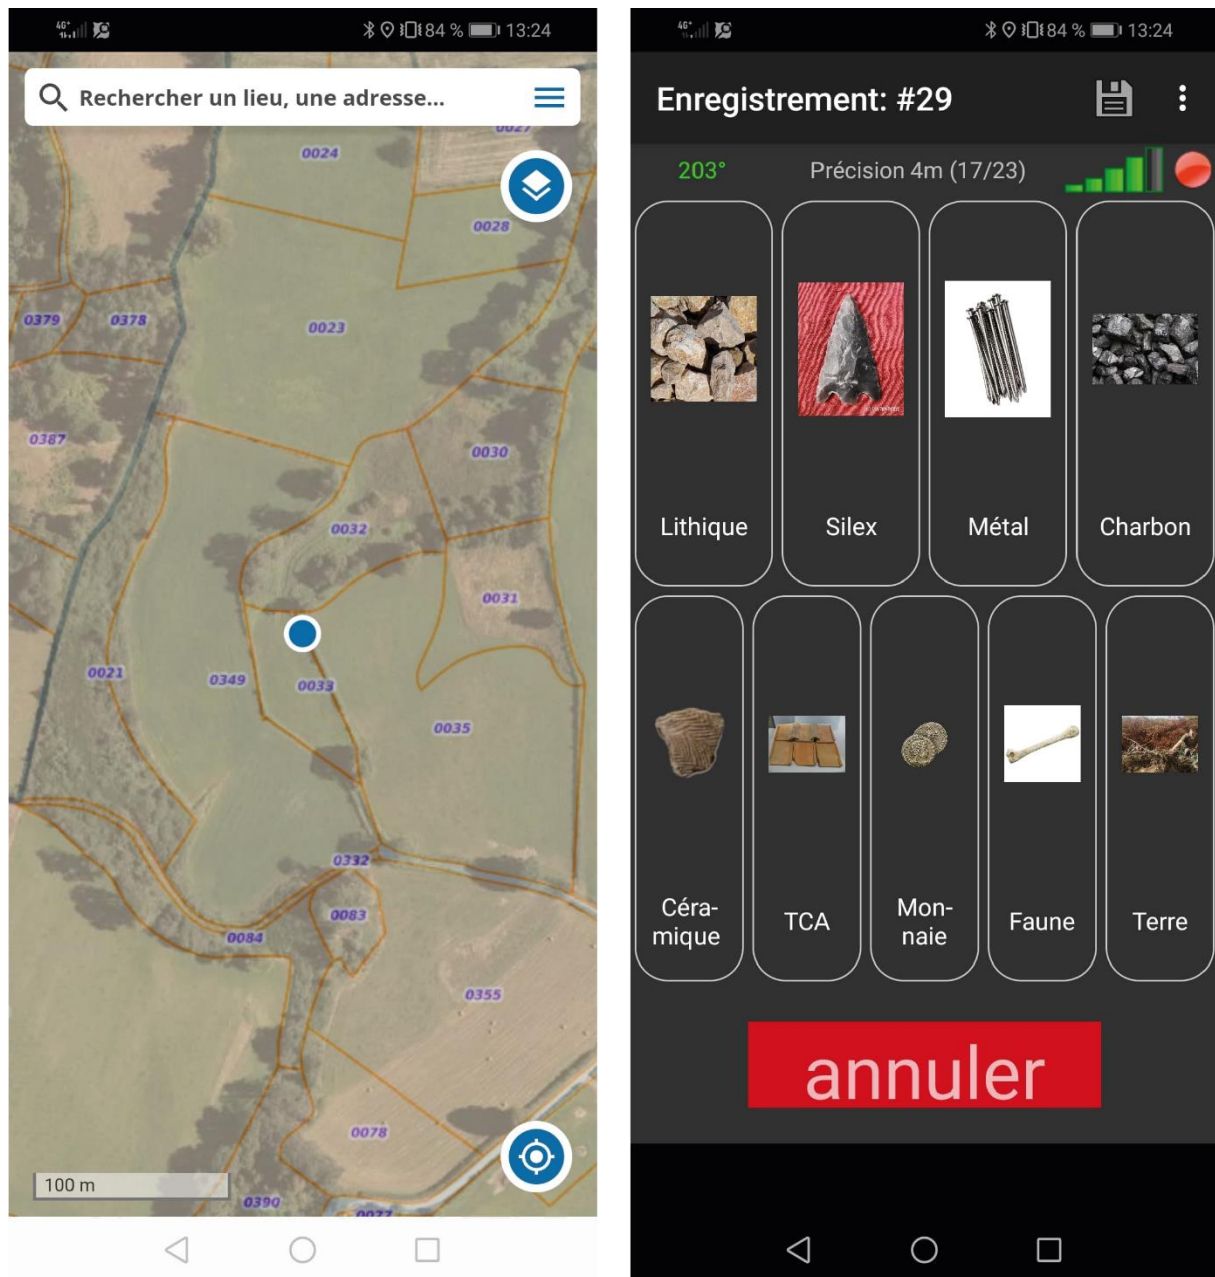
4G 84 % 13:24

Rechercher un lieu, une adresse...

0027
0024
0028
0379
0378
0023
0387
0030
0032
0031
0021
0349
0033
0035
0332
0083
0084
0355
0078
100 m
0390
0077

4G 84 % 13:24

Enregistrement: #29

203°
Précision 4m (17/23)

Lithique
Silex
Métal
Charbon
Céramique
TCA
Monnaie
Faune
Terre

annuler